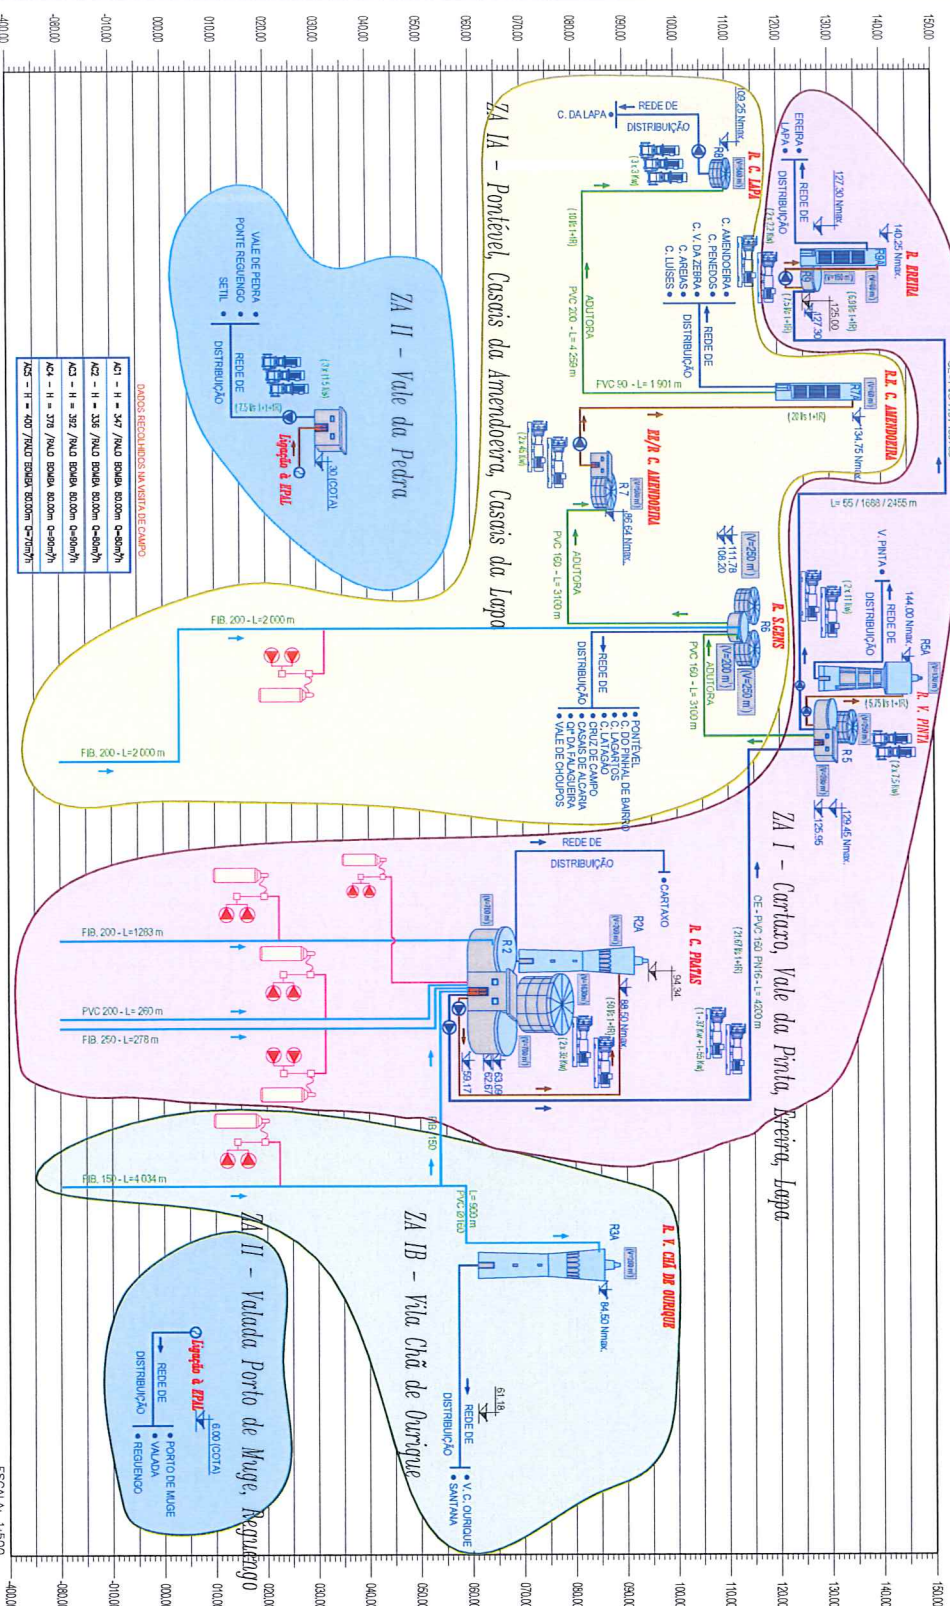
ZA IA – Pontével, Casais da Amendoeira, Casais da Lapa

ZA II – Vale da Pedra

ZA I – Cartaxo, Vale da Pinta, Ereira, Lapa

ZA IB – Vila Chã de Ourique

ZA II – Valada Porto de Muge, Reguengo

R. EREIRA
R. C. LAPA
R.E. C. AMENDOEIRA
EE/R. C. AMENDOEIRA
R. S.CRUZ
R. V. PINTA
R. C. PRATAS
R. V. CHÃ DE OURIQUE

C. DA LAPA
REDE DE DISTRIBUIÇÃO
EREIRA
LAPA
C. AMENDOEIRA
C. PENEDOS
C. V. DA ZEBRA
C. AREIAS
C. LUISES
V. PINTA
PONTÉVEL
C. DO PINHAL DE BAIRRO
C. LAGARTOS
C. LITÉM
CRUZ DE CAMPO
CASAIS DE ALCARIA
Qt.ª DA FAJÃGUEIRA
VALE DE CHOUPOS
CARTAXO
VALE DE PEDRA
PONTE REGUENGO
SETIL
V. C. OURIQUE
SANTANA
PORTO DE MUGE
VALADA
REGUENGO

Ligação à EPAL
Ligação à EPAL
30 (COTA)
6,00 (COTA)

R8
R9
R9A
R7A
R7
R6
R5A
R5
R2A
R2
R3A

109,75 Nmax.
127,30 Nmax.
140,25 Nmax.
125,00
127,30
134,75 Nmax.
96,54 Nmax.
111,78
106,20
144,00 Nmax.
129,45 Nmax.
125,95
94,34
88,50 Nmax.
63,00
62,67
59,17
84,50 Nmax.
61,18

ADUTORA
PVC 200 - L= 4 259 m
FVC 90 - L= 1 901 m
PVC 160 - L= 3100 m
PVC 160 - L= 3100 m
L= 55 / 1688 / 2455 m
CE - PVC 160 PN16 - L= 4200 m
FIB. 200 - L=2 000 m
FIB. 200 - L=2 000 m
FIB. 200 - L=1283 m
PVC 200 - L= 260 m
FIB. 250 - L=278 m
FIB. 150
FIB. 150 - L=4 034 m
L= 900 m
PVC Ø160

(3 x 3 l/s)
(10 l/s 1+1R)
(20 l/s 1+1R)
(2 x 6 l/s)
(7,5 l/s 1+1R)
(3 x 15 l/s)
(2 x 11 l/s)
(5,75 l/s 1+1R)
(2 x 7,5 l/s)
(21,67 l/s 1+1R)
(50 l/s 1+1R)
(2 x 30 l/s)
(1 - 37 l/s + 1 - 15 l/s)
(V=250 m³)
(V=200 m³)
(V=250 m³)

DADOS RECOLHIDOS NA VISITA DE CAMPO
AC1 – H = 347 /RALO BOMBA 80,00m Q=80m³/h
AC2 – H = 336 /RALO BOMBA 80,00m Q=80m³/h
AC3 – H = 352 /RALO BOMBA 80,00m Q=90m³/h
AC4 – H = 378 /RALO BOMBA 80,00m Q=90m³/h
AC5 – H = 400 /RALO BOMBA 80,00m Q=70m³/h

150,00
140,00
130,00
120,00
110,00
100,00
090,00
080,00
070,00
060,00
050,00
040,00
030,00
020,00
010,00
000,00
-010,00
-080,00
-400,00

ESCALA 1:500